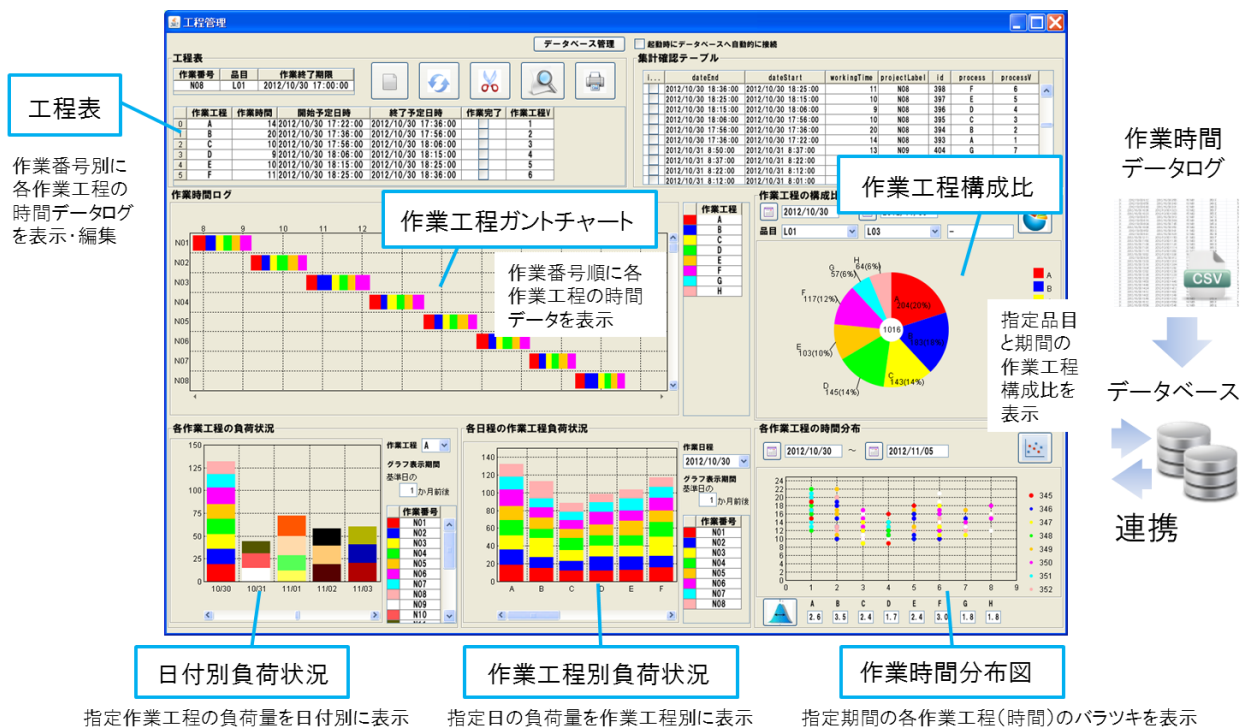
工程管理

データベース管理

起動時にデータベースへ自動的に接続

工程表

| 作業番号 | 品目 | 作業終了期限 |
|---|---|---|
| N08 | L01 | 2012/10/30 17:00:00 |

| | 作業工程 | 作業時間 | 開始予定日時 | 終了予定日時 | 作業完了 | 作業工程V |
|---|---|---|---|---|---|---|
| 0 | A | 14 | 2012/10/30 17:22:00 | 2012/10/30 17:36:00 | | 1 |
| 1 | B | 20 | 2012/10/30 17:36:00 | 2012/10/30 17:56:00 | | 2 |
| 2 | C | 10 | 2012/10/30 17:56:00 | 2012/10/30 18:06:00 | | 3 |
| 3 | D | 9 | 2012/10/30 18:06:00 | 2012/10/30 18:15:00 | | 4 |
| 4 | E | 10 | 2012/10/30 18:15:00 | 2012/10/30 18:25:00 | | 5 |
| 5 | F | 11 | 2012/10/30 18:25:00 | 2012/10/30 18:36:00 | | 6 |

集計確認テーブル

| i... | dateEnd | dateStart | workingTime | projectLabel | id | process | processV |
|---|---|---|---|---|---|---|---|
| | 2012/10/30 18:36:00 | 2012/10/30 18:25:00 | 11 | N08 | 398 | F | 6 |
| | 2012/10/30 18:25:00 | 2012/10/30 18:15:00 | 10 | N08 | 397 | E | 5 |
| | 2012/10/30 18:15:00 | 2012/10/30 18:06:00 | 9 | N08 | 396 | D | 4 |
| | 2012/10/30 18:06:00 | 2012/10/30 17:56:00 | 10 | N08 | 395 | C | 3 |
| | 2012/10/30 17:56:00 | 2012/10/30 17:36:00 | 20 | N08 | 394 | B | 2 |
| | 2012/10/30 17:36:00 | 2012/10/30 17:22:00 | 14 | N08 | 393 | A | 1 |
| | 2012/10/31 8:50:00 | 2012/10/31 8:37:00 | 13 | N09 | 404 | G | 7 |
| | 2012/10/31 8:37:00 | 2012/10/31 8:22:00 | | | | | |
| | 2012/10/31 8:22:00 | 2012/10/31 8:12:00 | | | | | |
| | 2012/10/31 8:12:00 | 2012/10/31 8:01:00 | | | | | |

工程表

作業番号別に各作業工程の時間データログを表示・編集

作業時間ログ

8 9 10 11 12

N01 N02 N03 N04 N05 N06 N07 N08

作業工程ガントチャート

作業番号順に各作業工程の時間データを表示

作業工程
A B C D E F G H

作業工程の構成比

2012/10/30

品目 L01 L03 ~

作業工程構成比

H 64(6%) G 57(6%) F 117(12%) E 103(10%) D 145(14%) C 143(14%) A 204(20%) 183(18%) 1016

A B

指定品目と期間の作業工程構成比を表示

作業時間データログ

CSV

データベース

連携

各作業工程の負荷状況

150 125 100 75 50 25 0

10/30 10/31 11/01 11/02 11/03

作業工程 A

グラフ表示期間
基準日の 1 か月前後

作業番号
N01 N02 N03 N04 N05 N06 N07 N08 N09 N10

各日程の作業工程負荷状況

140 120 100 80 60 40 20 0

A B C D E F

作業日程
2012/10/30

グラフ表示期間
基準日の 1 か月前後

作業番号
N01 N02 N03 N04 N05 N06 N07 N08

各作業工程の時間分布

2012/10/30 ~ 2012/11/05

24 22 20 18 16 14 12 10 8 6 4 2 0

0 1 2 3 4 5 6 7 8 9

345 346 347 348 349 350 351 352

A 2.6 B 3.5 C 2.4 D 1.7 E 2.4 F 3.0 G 1.8 H 1.8

日付別負荷状況

指定作業工程の負荷量を日付別に表示

作業工程別負荷状況

指定日の負荷量を作業工程別に表示

作業時間分布図

指定期間の各作業工程（時間）のバラツキを表示